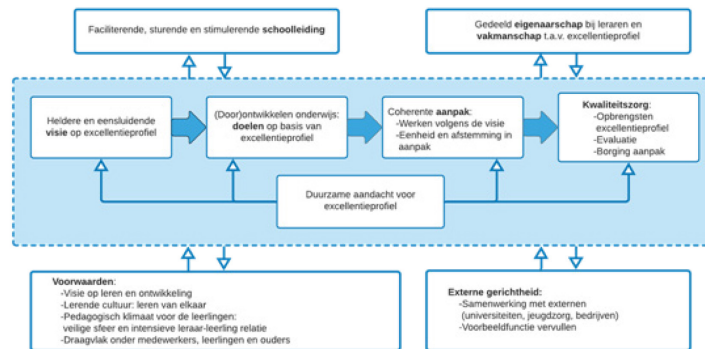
Faciliterende, sturende en stimulerende **schoolleiding**

Gedeeld **eigenaarschap** bij leraren en **vakmanschap** t.a.v. excellentieprofiel

Heldere en eensluidende **visie** op excellentieprofiel

(Door)ontwikkelen onderwijs: **doelen** op basis van excellentieprofiel

Coherente **aanpak**:
-Werken volgens de visie
-Eenheid en afstemming in aanpak

**Kwaliteitszorg**:
-Opbrengsten excellentieprofiel
-Evaluatie
-Borging aanpak

Duurzame aandacht voor excellentieprofiel

**Voorwaarden**:
-Visie op leren en ontwikkeling
-Lerende cultuur: leren van elkaar
-Pedagogisch klimaat voor de leerlingen: veilige sfeer en intensieve leraar-leerling relatie
-Draagvlak onder medewerkers, leerlingen en ouders

**Externe gerichtheid**:
-Samenwerking met externen (universiteiten, jeugdzorg, bedrijven)
-Voorbeeldfunctie vervullen